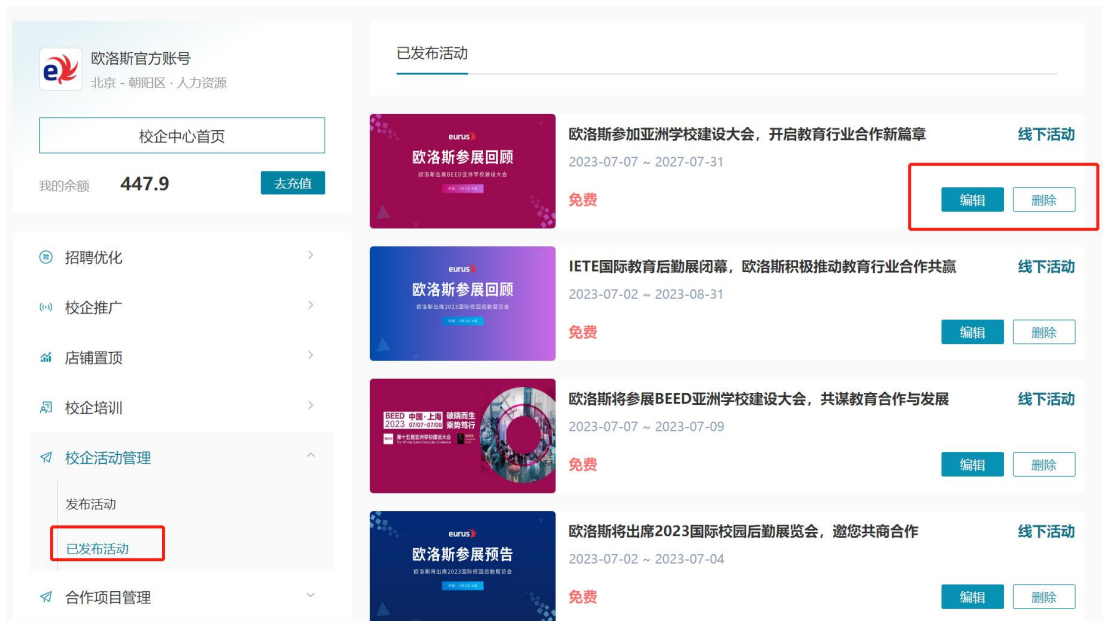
欧洛斯官方账号
北京 - 朝阳区 · 人力资源

校企中心首页

我的余额 447.9 去充值

招聘优化
校企推广
店铺置顶
校企培训
校企活动管理
发布活动
已发布活动
合作项目管理

已发布活动

eurus
欧洛斯参展回顾
欧洛斯出席BEED亚洲学校建设大会

欧洛斯参加亚洲学校建设大会，开启教育行业合作新篇章
2023-07-07 ~ 2027-07-31
免费
线下活动
编辑 删除

eurus
欧洛斯参展回顾
欧洛斯出席2023国际校园后勤展览会

IETE国际教育后勤展闭幕，欧洛斯积极推动教育行业合作共赢
2023-07-02 ~ 2023-08-31
免费
线下活动
编辑 删除

BEED 中国·上海 2023 07/07-07/09
砥砺而生 乘势笃行
第十五届亚洲学校建设大会

欧洛斯将参展BEED亚洲学校建设大会，共谋教育合作与发展
2023-07-07 ~ 2023-07-09
免费
线下活动
编辑 删除

eurus
欧洛斯参展预告
欧洛斯将出席2023国际校园后勤展览会

欧洛斯将出席2023国际校园后勤展览会，邀您共商合作
2023-07-02 ~ 2023-07-04
免费
线下活动
编辑 删除